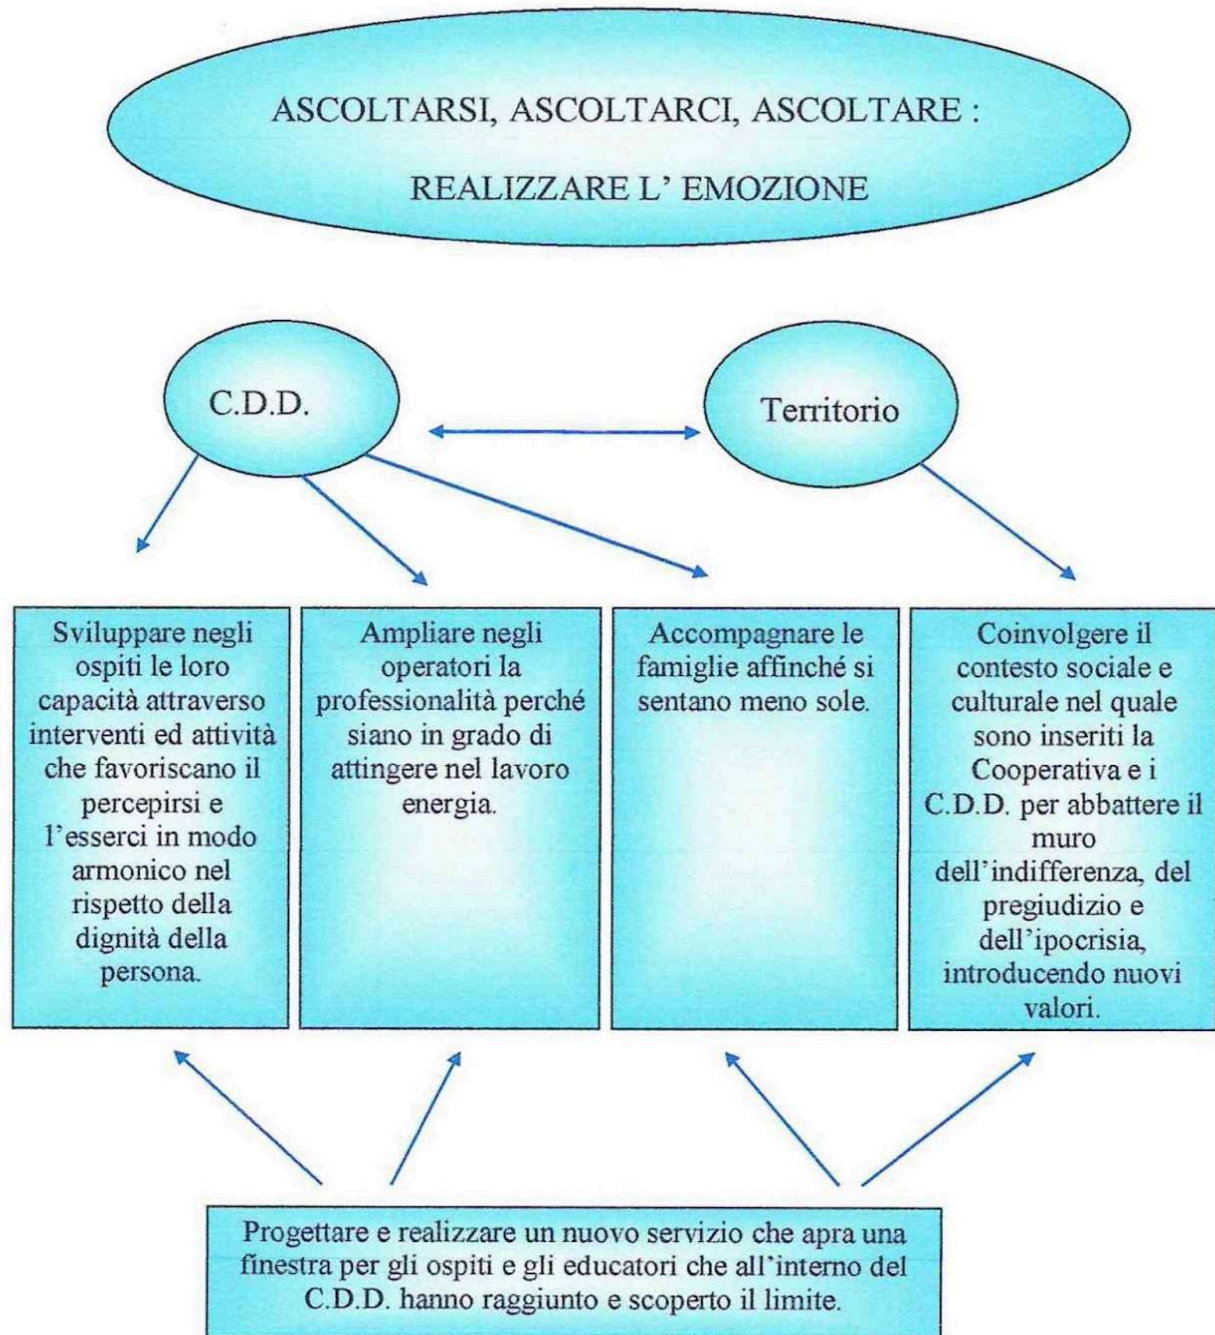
ASCOLTARSI, ASCOLTARCI, ASCOLTARE :

REALIZZARE L' EMOZIONE

C.D.D.

Territorio

Sviluppare negli ospiti le loro capacità attraverso interventi ed attività che favoriscano il percepirsi e l'esserci in modo armonico nel rispetto della dignità della persona.

Ampliare negli operatori la professionalità perché siano in grado di attingere nel lavoro energia.

Accompagnare le famiglie affinché si sentano meno sole.

Coinvolgere il contesto sociale e culturale nel quale sono inseriti la Cooperativa e i C.D.D. per abbattere il muro dell'indifferenza, del pregiudizio e dell'ipocrisia, introducendo nuovi valori.

Progettare e realizzare un nuovo servizio che apra una finestra per gli ospiti e gli educatori che all'interno del C.D.D. hanno raggiunto e scoperto il limite.